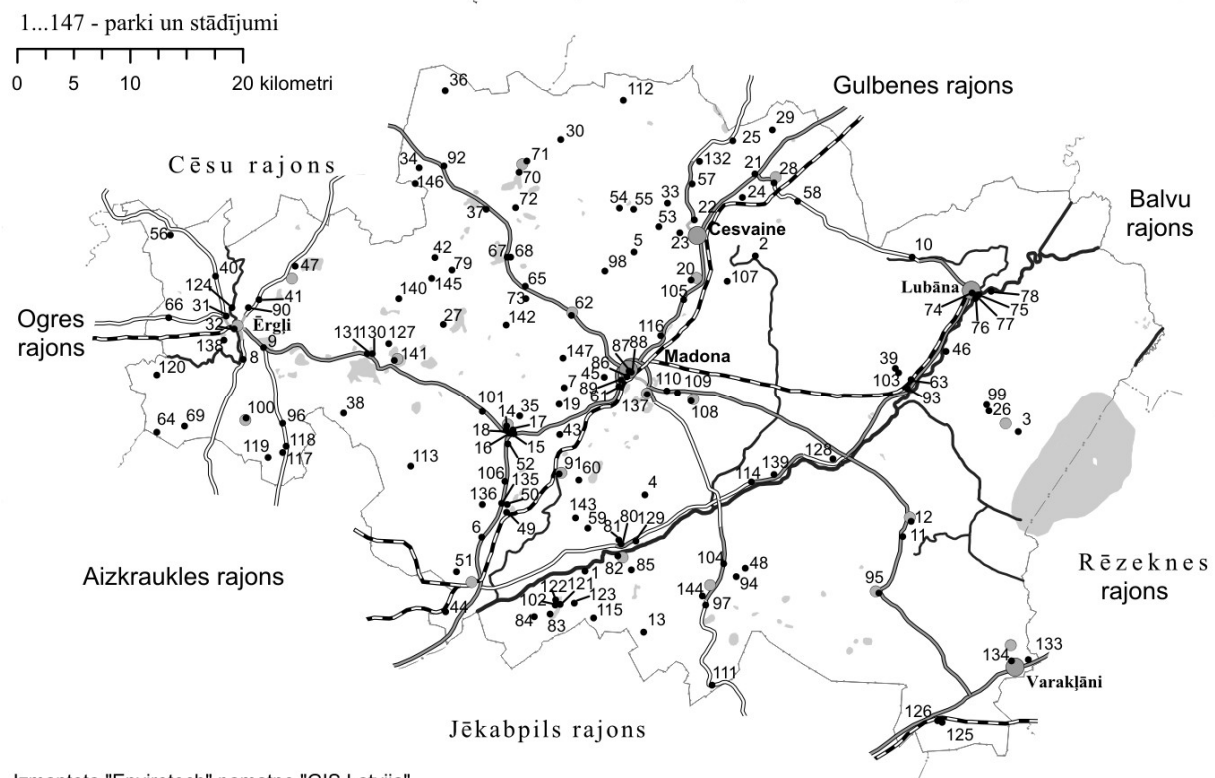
1...147 - parki un stādījumi

0 5 10 20 kilometri

Gulbenes rajons

Cēsu rajons

Balvu rajons

Ogres rajons

Ērgļi

Cesvaine

Lubāna

Madona

Rēzeknes rajons

Aizkraukles rajons

Varakļāni

Jēkabpils rajons

36 112 30 29 25 71 70 132 21 28 92 34 146 57 24 58 72 33 54 55 53 22 37 23 10 56 5 2 67 68 98 107 47 42 79 40 124 90 41 140 145 65 20 105 74 78 75 66 31 73 62 76 77 142 116 32 27 131 130 127 87 88 147 86 9 141 138 8 46 39 45 7 89 61 103 63 120 110 109 93 101 19 137 108 99 26 3 38 35 14 17 100 96 18 16 15 43 64 69 118 117 119 113 52 91 60 128 139 106 135 114 4 136 50 143 59 81 80 129 12 11 6 49 104 48 51 82 85 94 95 1 122 121 144 102 123 97 84 83 115 13 44 133 134 111 126 125

Izmantots "Envirotech" pamatne "GIS Latvija"